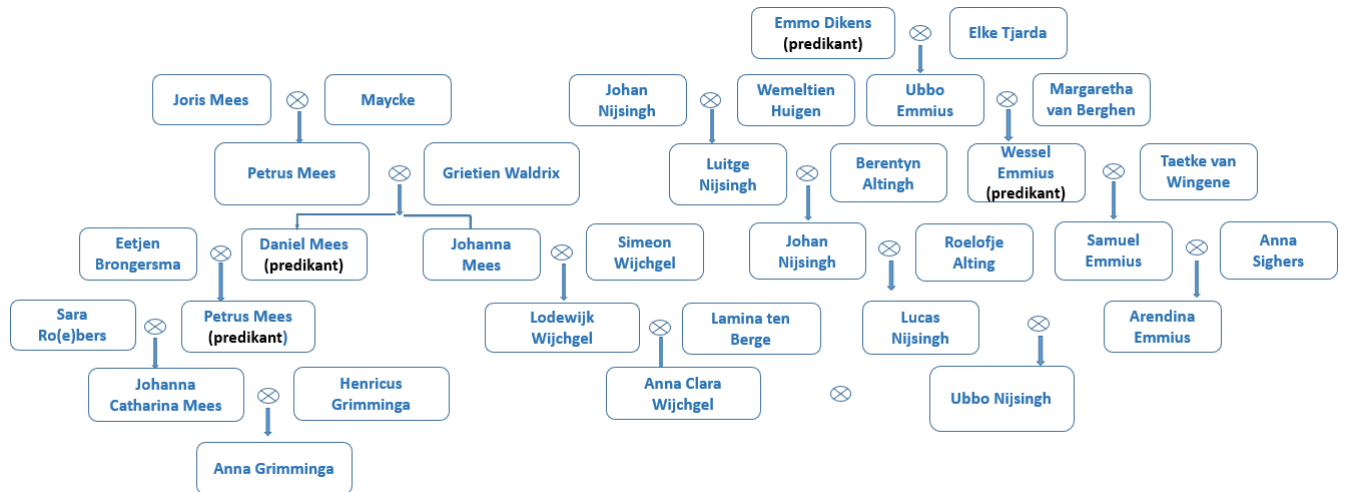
Emmo Dikens (predikant)

Elke Tjarda

Johan Nijsingh

Wemeltien Huigen

Ubbo Emmius

Margaretha van Berghen

Joris Mees

Maycke

Petrus Mees

Grietien Waldrix

Luitge Nijsingh

Berentyn Altingh

Wessel Emmius (predikant)

Taetke van Wingene

Eetjen Brongersma

Daniel Mees (predikant)

Johanna Mees

Simeon Wijchgel

Johan Nijsingh

Roelofje Alting

Samuel Emmius

Anna Sighers

Sara Ro(e)bers

Petrus Mees (predikant)

Lodewijk Wijchgel

Lamina ten Berge

Lucas Nijsingh

Arendina Emmius

Johanna Catharina Mees

Henricus Grimminga

Anna Clara Wijchgel

Ubbo Nijsingh

Anna Grimminga